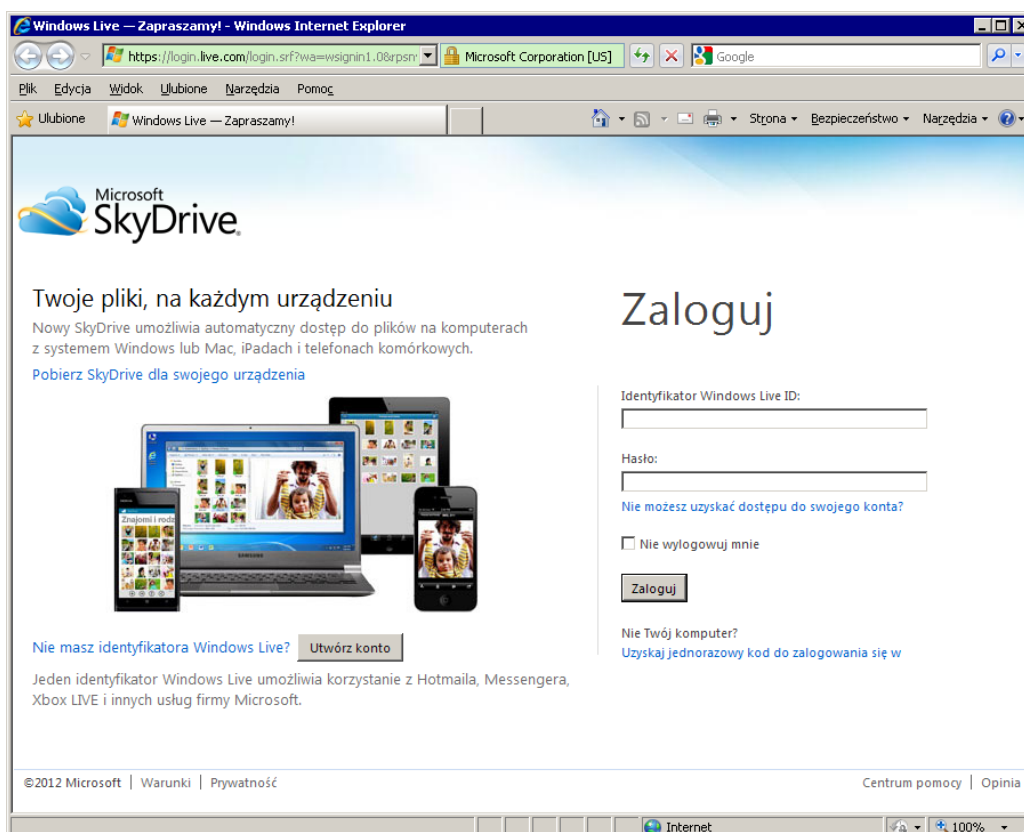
Windows Live — Zapraszamy! - Windows Internet Explorer

https://login.live.com/login.srf?wa=wsignin1.0&rpsn Microsoft Corporation [US] Google

Plik Edycja Widok Ulubione Narzędzia Pomoc

Ulubione Windows Live — Zapraszamy! Strona Bezpieczeństwo Narzędzia

Microsoft SkyDrive

Twoje pliki, na każdym urządzeniu

Nowy SkyDrive umożliwia automatyczny dostęp do plików na komputerach z systemem Windows lub Mac, iPadach i telefonach komórkowych.

Pobierz SkyDrive dla swojego urządzenia

Znajomi i rodz

SAMSUNG

Nie masz identyfikatora Windows Live? Utwórz konto

Jeden identyfikator Windows Live umożliwia korzystanie z Hotmaila, Messengera, Xbox LIVE i innych usług firmy Microsoft.

Zaloguj

Identyfikator Windows Live ID:

Hasło:

Nie możesz uzyskać dostępu do swojego konta?

Nie wylogowuj mnie

Zaloguj

Nie Twój komputer?

Uzyskaj jednorazowy kod do zalogowania się w

©2012 Microsoft | Warunki | Prywatność

Centrum pomocy | Opinia

Internet

100%